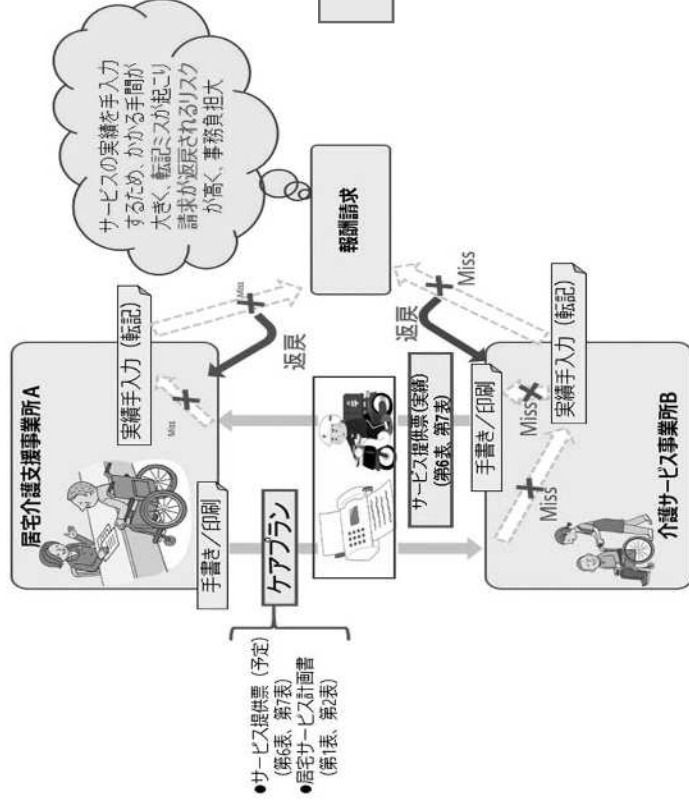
居宅介護支援事業所A

手書き／印刷

実績手入力（転記）

Miss

ケアプラン

●サービス提供票（予定）（第6表、第7表）
●居宅サービス計画書（第1表、第2表）

サービス提供票（実績）（第6表、第7表）

返戻

返戻

Miss

Miss

報酬請求

サービスの実績を手入力するため、かかる手間が大きく、転記ミスが起こり請求が返戻されるリスクが高く、事務負担大

手書き／印刷

Miss

Miss

実績手入力（転記）

介護サービス事業所B